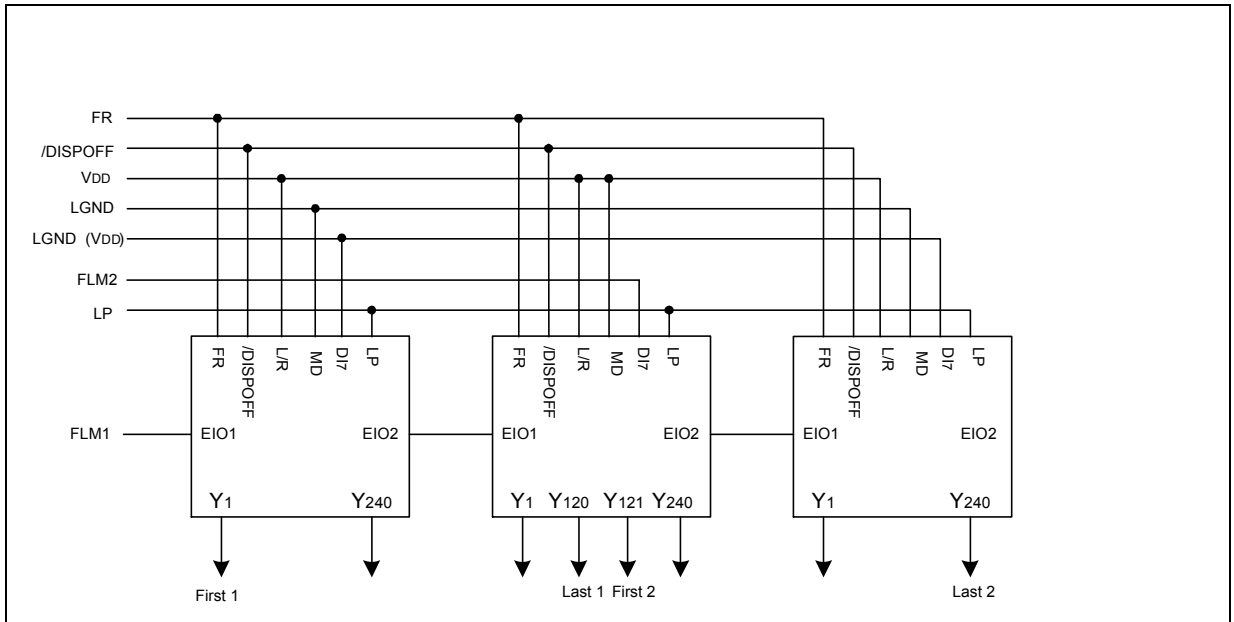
FR
/DISPOFF
VDD
LGND
LGND (VDD)
FLM2
LP

FR /DISPOFF L/R MD DI7 LP
FLM1 EIO1 EIO2
$Y_1$ $Y_{240}$

FR /DISPOFF L/R MD DI7 LP
EIO1 EIO2
$Y_1$ $Y_{120}$ $Y_{121}$ $Y_{240}$

FR /DISPOFF L/R MD DI7 LP
EIO1 EIO2
$Y_1$ $Y_{240}$

First 1
Last 1 First 2
Last 2